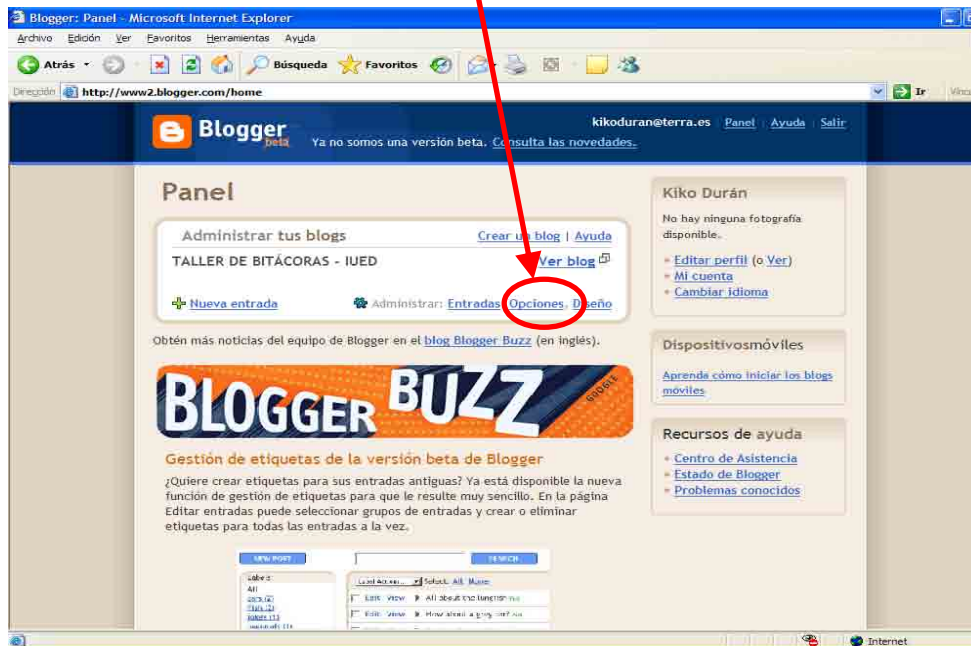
Blogger: Panel - Microsoft Internet Explorer

Archivo Edición Ver Favoritos Herramientas Ayuda

Atrás Búsqueda Favoritos

Dirección http://www2.blogger.com/home

Ir Vínculos

Blogger beta

Ya no somos una versión beta. Consulta las novedades.

kikoduran@terra.es | Panel | Ayuda | Salir

Panel

Administrar tus blogs

Crear un blog | Ayuda

TALLER DE BITÁCORAS - IUED

Ver blog

Nueva entrada

Administrar: Entradas, Opciones, Diseño

Obtén más noticias del equipo de Blogger en el blog Blogger Buzz (en inglés).

BLOGGER BUZZ

Google

Gestión de etiquetas de la versión beta de Blogger

¿Quiere crear etiquetas para sus entradas antiguas? Ya está disponible la nueva función de gestión de etiquetas para que le resulte muy sencillo. En la página Editar entradas puede seleccionar grupos de entradas y crear o eliminar etiquetas para todas las entradas a la vez.

NEW POST

SEARCH

Labels

All

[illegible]

Label Actions... Select: All, None

Edit View All about the fungus! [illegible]

Edit View How about a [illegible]

Kiko Durán

No hay ninguna fotografía disponible.

Editar perfil (o Ver)

Mi cuenta

Cambiar idioma

Dispositivosmóviles

Aprenda cómo iniciar los blogs móviles

Recursos de ayuda

Centro de Asistencia

Estado de Blogger

Problemas conocidos

Internet